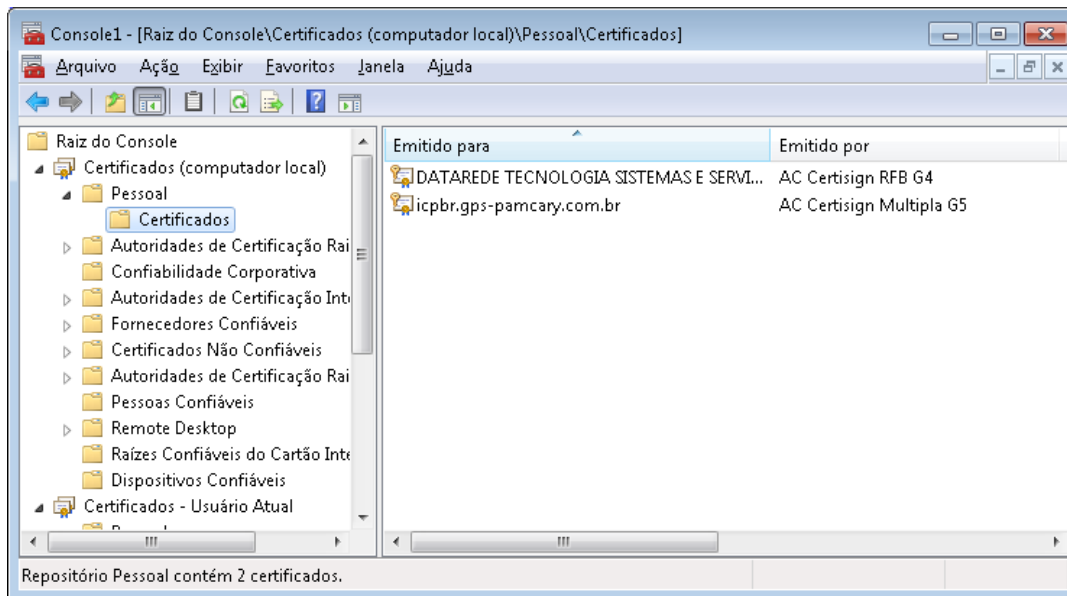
Console1 - [Raiz do Console\Certificados (computador local)\Pessoal\Certificados]

Arquivo Ação Exibir Favoritos Janela Ajuda

Raiz do Console
Certificados (computador local)
Pessoal
Certificados
Autoridades de Certificação Rai
Confiabilidade Corporativa
Autoridades de Certificação Int
Fornecedores Confiáveis
Certificados Não Confiáveis
Autoridades de Certificação Rai
Pessoas Confiáveis
Remote Desktop
Raízes Confiáveis do Cartão Inte
Dispositivos Confiáveis
Certificados - Usuário Atual
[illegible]

| Emitido para | Emitido por |
|---|---|
| DATAREDE TECNOLOGIA SISTEMAS E SERVI... | AC Certisign RFB G4 |
| icpbr.gps-pamcary.com.br | AC Certisign Multipla G5 |

Repositório Pessoal contém 2 certificados.